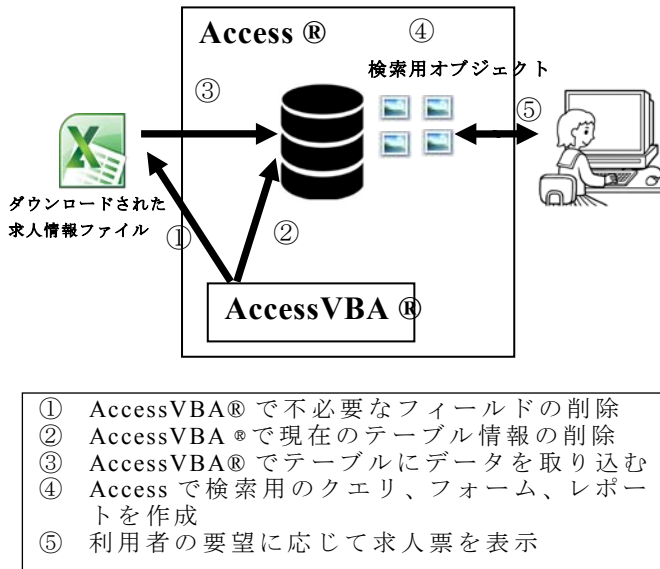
Access ®

④

検索用オブジェクト

③

⑤

ダウンロードされた求人情報ファイル

①

②

AccessVBA ®

① AccessVBA® で不必要なフィールドの削除
② AccessVBA ®で現在のテーブル情報の削除
③ AccessVBA® でテーブルにデータを取り込む
④ Access で検索用のクエリ、フォーム、レポートを作成
⑤ 利用者の要望に応じて求人票を表示